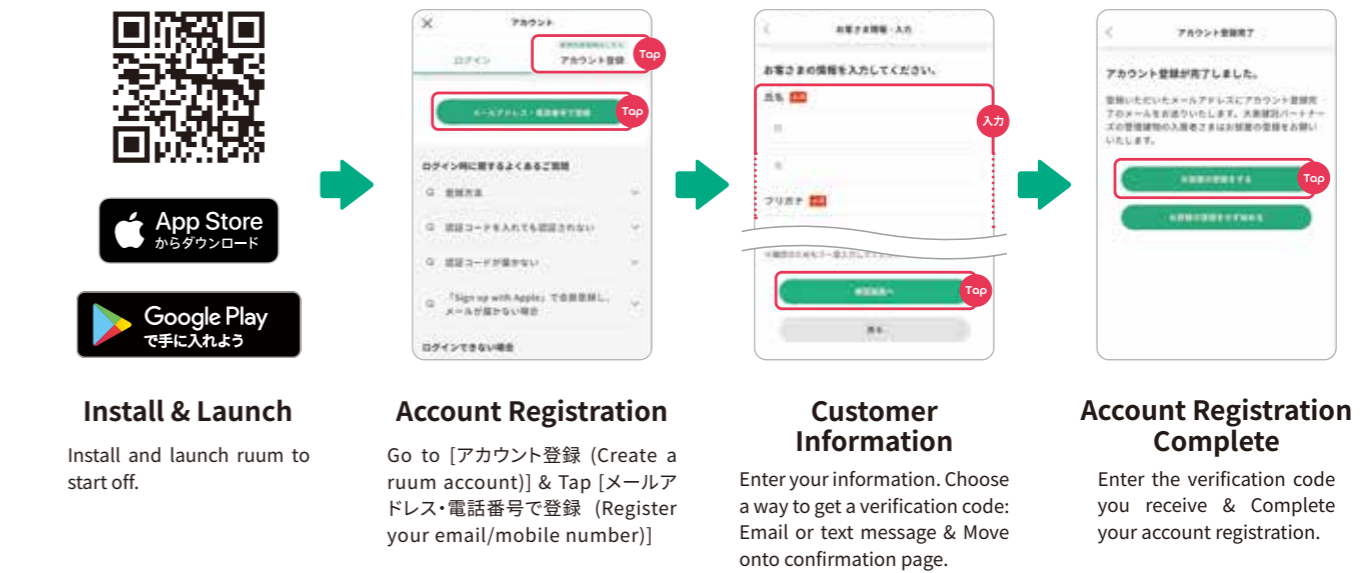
App Store
からダウンロード

Google Play
で手に入れよう

Install & Launch

Install and launch ruum to start off.

アカウント

ログイン

アカウント登録

Tap

メールアドレス・電話番号で登録

Tap

ログイン時に関するよくあるご質問

登録方法

認証コードを入れても認証されない

認証コードが届かない

「Sign up with Apple」で会員登録し、メールが届かない場合

ログインできない場合

Account Registration

Go to [アカウント登録 (Create a ruum account)] & Tap [メールアドレス・電話番号で登録 (Register your email/mobile number)]

お客さま情報・入力

お客さまの情報を入力してください。

氏名

入力

姓

名

フリガナ

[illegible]

確認画面へ

Tap

戻る

Customer Information

Enter your information. Choose a way to get a verification code: Email or text message & Move onto confirmation page.

アカウント登録完了

アカウント登録が完了しました。

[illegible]

Tap

Account Registration Complete

Enter the verification code you receive & Complete your account registration.